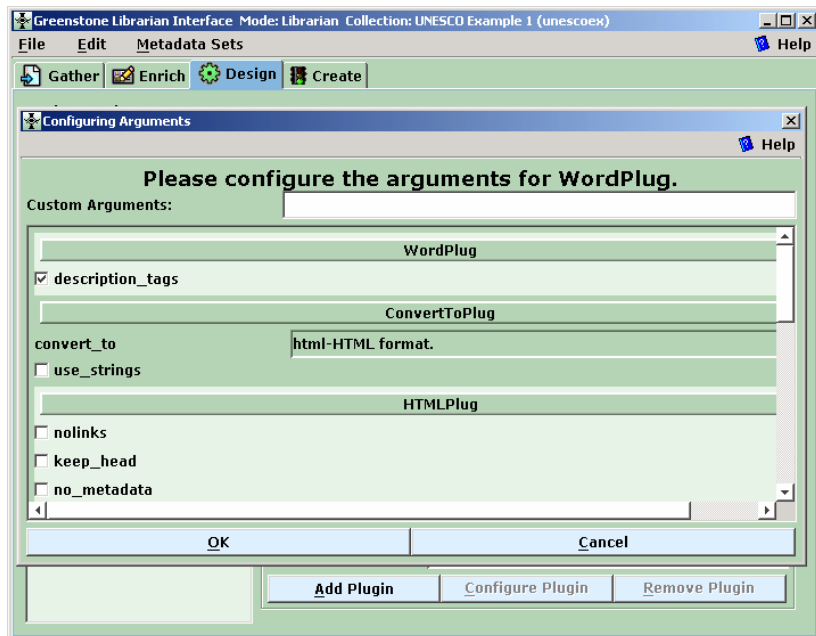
Greenstone Librarian Interface Mode: Librarian Collection: UNESCO Example 1 (unescoex)

File Edit Metadata Sets

Help

Gather Enrich Design Create

Configuring Arguments

Help

Please configure the arguments for WordPlug.

Custom Arguments:

WordPlug

☑ description_tags

ConvertToPlug

convert_to html-HTML format.

☐ use_strings

HTMLPlug

☐ nolinks

☐ keep_head

☐ no_metadata

OK

Cancel

Add Plugin Configure Plugin Remove Plugin